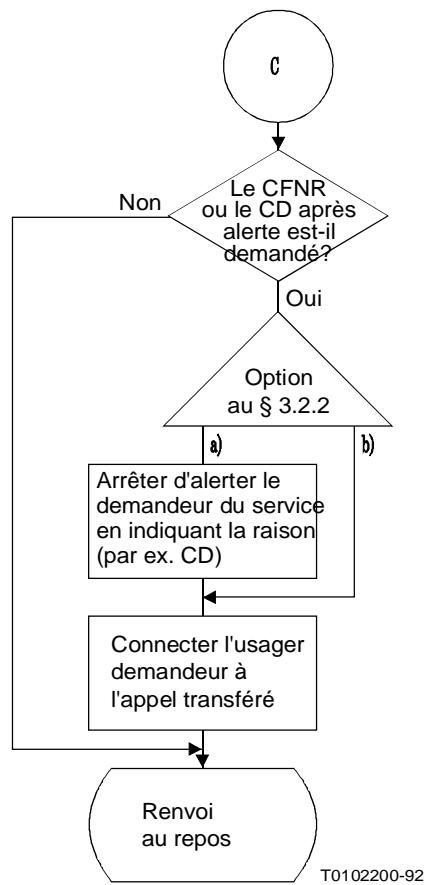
C

Le CFNR ou le CD après alerte est-il demandé?

Non

Oui

Option au § 3.2.2

a)

b)

Arrêter d'alerter le demandeur du service en indiquant la raison (par ex. CD)

Connecter l'usager demandeur à l'appel transféré

Renvoi au repos

T0102200-92